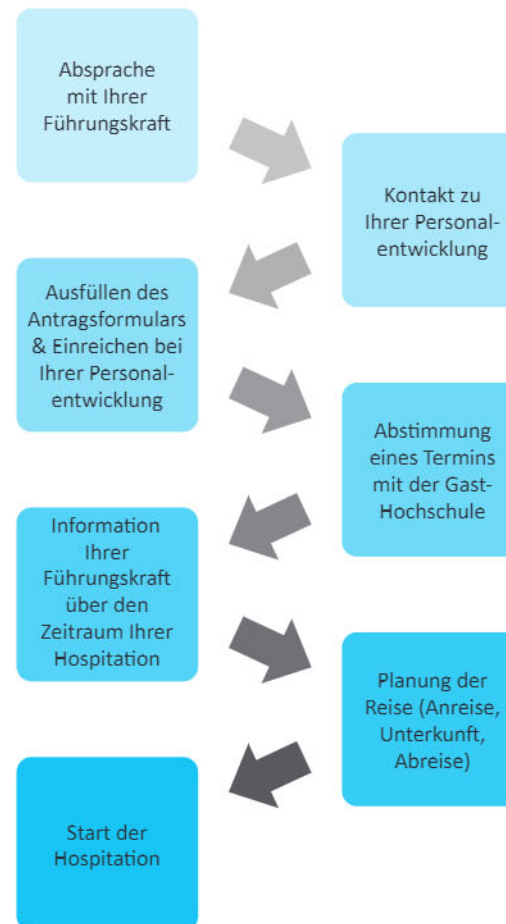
Absprache mit Ihrer Führungskraft

Kontakt zu Ihrer Personalentwicklung

Ausfüllen des Antragsformulars & Einreichen bei Ihrer Personalentwicklung

Abstimmung eines Termins mit der Gast-Hochschule

Information Ihrer Führungskraft über den Zeitraum Ihrer Hospitation

Planung der Reise (Anreise, Unterkunft, Abreise)

Start der Hospitation